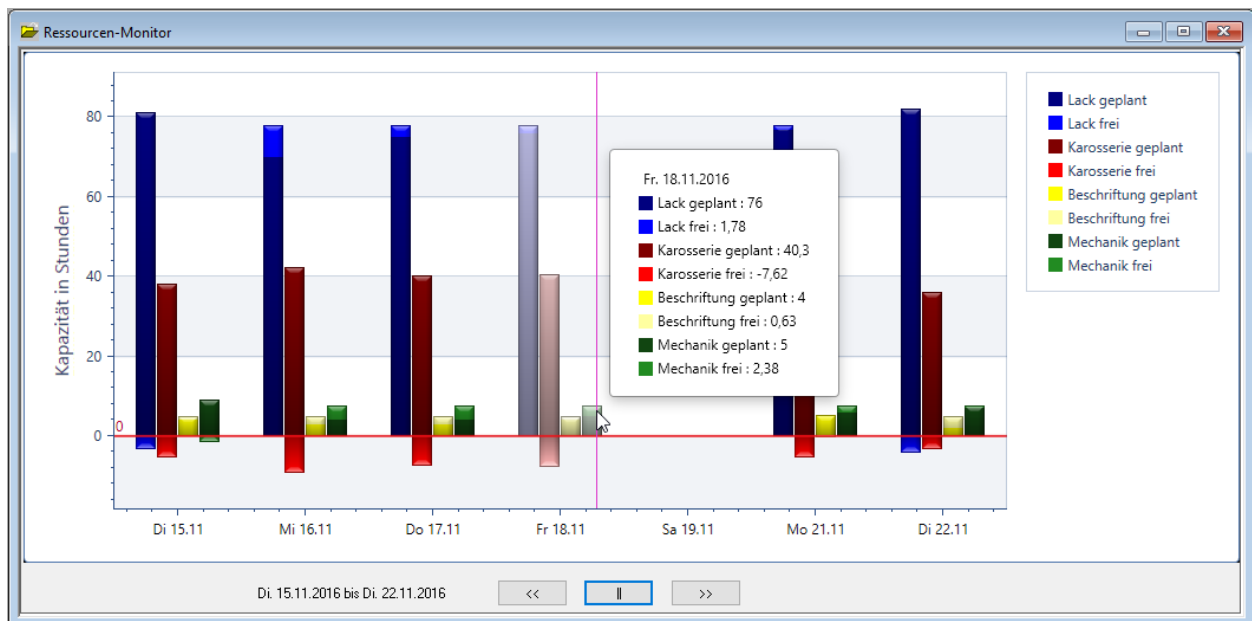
Ressourcen-Monitor

Kapazität in Stunden

80
60
40
20
0
0

Di 15.11
Mi 16.11
Do 17.11
Fr 18.11
Sa 19.11
Mo 21.11
Di 22.11

Fr. 18.11.2016
Lack geplant : 76
Lack frei : 1,78
Karosserie geplant : 40,3
Karosserie frei : -7,62
Beschriftung geplant : 4
Beschriftung frei : 0,63
Mechanik geplant : 5
Mechanik frei : 2,38

Lack geplant
Lack frei
Karosserie geplant
Karosserie frei
Beschriftung geplant
Beschriftung frei
Mechanik geplant
Mechanik frei

Di. 15.11.2016 bis Di. 22.11.2016

<<
||
>>